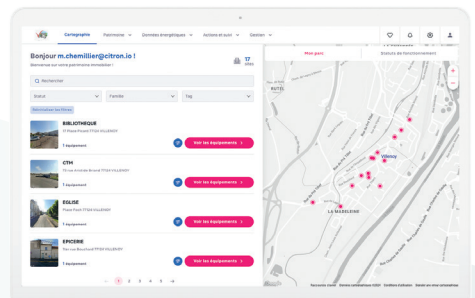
Cartographie Patrimoine Données énergétiques Actions et suivi Gestion

Bonjour m.chemillier@citron.io !

Bienvenue sur votre patrimoine immobilier !

17 sites

Rechercher

Statut

Famille

Tag

BIBLIOTHEQUE

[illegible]

1 équipement

Voir les équipements

CTM

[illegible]

1 équipement

Voir les équipements

EGLISE

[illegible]

1 équipement

Voir les équipements

EPICERIE

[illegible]

1 équipement

Voir les équipements

1 2 3 4 5

Mon parc

Statuts de fonctionnement

Villenoy

LA MADELEINE